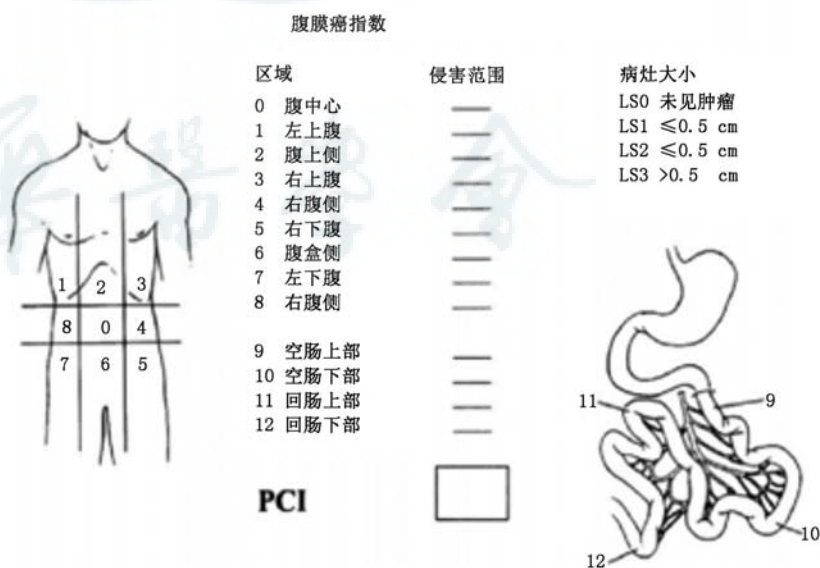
腹膜癌指数

区域
0 腹中心
1 左上腹
2 腹上侧
3 右上腹
4 右腹侧
5 右下腹
6 腹盒侧
7 左下腹
8 右腹侧

9 空肠上部
10 空肠下部
11 回肠上部
12 回肠下部

侵害范围

病灶大小
LS0 未见肿瘤
LS1 ≤0.5 cm
LS2 ≤0.5 cm
LS3 >0.5 cm

1 2 3
8 0 4
7 6 5

PCI

11 9
12 10